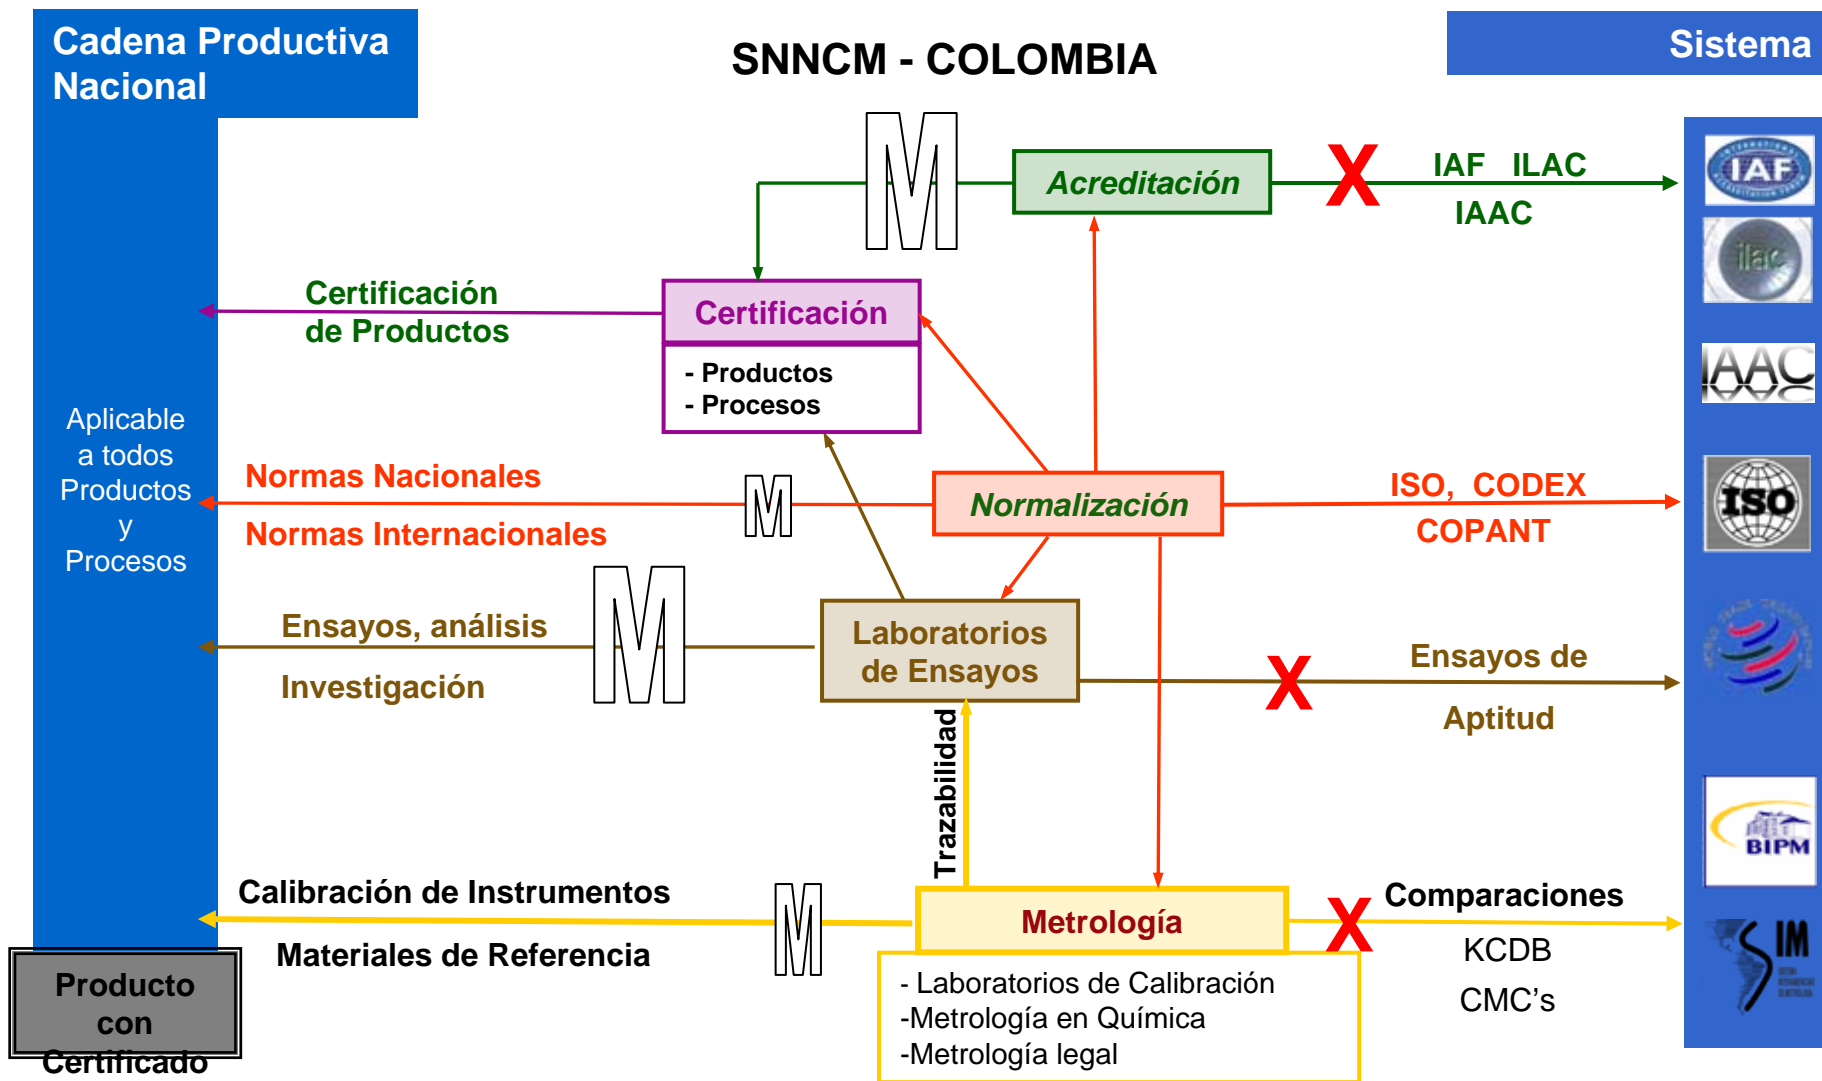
Cadena Productiva Nacional

SNNCM - COLOMBIA

Sistema

M

Acreditación

X

IAF ILAC

IAAC

IAF

ilac

IAAC

Certificación de Productos

Certificación

- Productos
- Procesos

Aplicable a todos Productos y Procesos

Normas Nacionales

M

Normalización

ISO, CODEX

COPANT

ISO

Normas Internacionales

Ensayos, análisis

M

Laboratorios de Ensayos

X

Ensayos de

Investigación

Aptitud

Trazabilidad

BIPM

Calibración de Instrumentos

M

Metrología

X

Comparaciones

Materiales de Referencia

KCDB

CMC's

SIM

Producto con Certificado

- Laboratorios de Calibración
-Metrología en Química
-Metrología legal